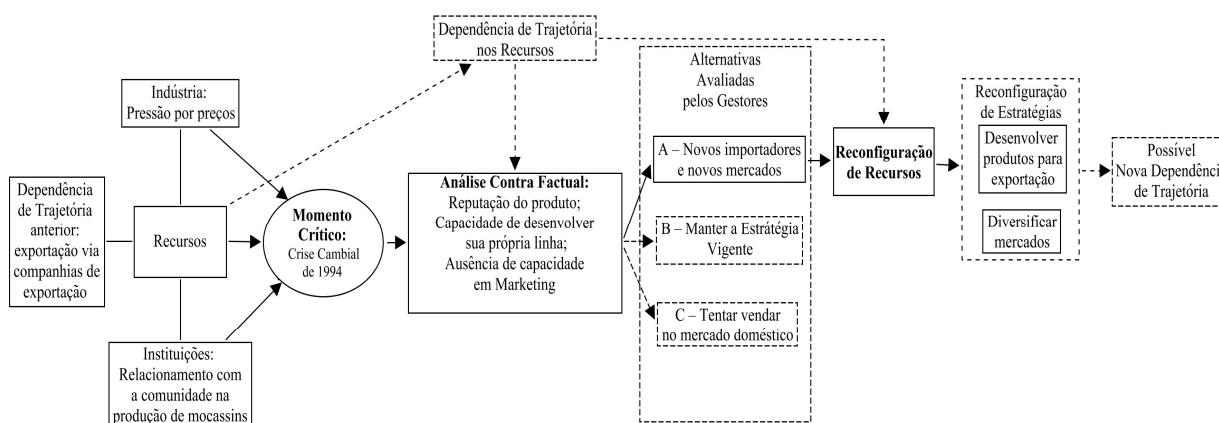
Dependência de Trajetória nos Recursos

Indústria: Pressão por preços

Dependência de Trajetória anterior: exportação via companhias de exportação

Recursos

Instituições: Relacionamento com a comunidade na produção de mocassins

Momento Crítico: Crise Cambial de 1994

Análise Contra Factual: Reputação do produto; Capacidade de desenvolver sua própria linha; Ausência de capacidade em Marketing

Alternativas Avaliadas pelos Gestores

A – Novos importadores e novos mercados

B – Manter a Estratégia Vigente

C – Tentar vender no mercado doméstico

Reconfiguração de Recursos

Reconfiguração de Estratégias

Desenvolver produtos para exportação

Diversificar mercados

Possível Nova Dependênci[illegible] de Trajetória